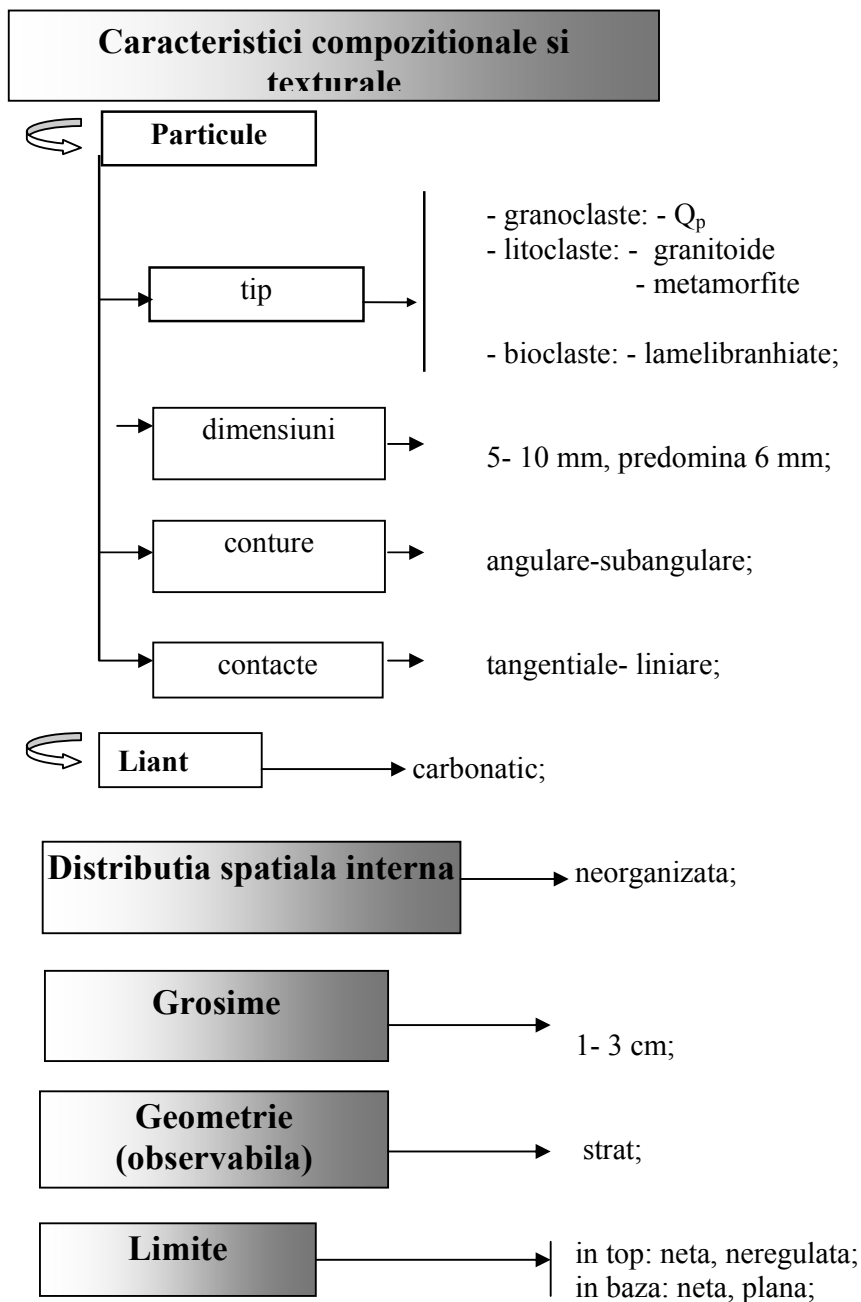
Caracteristici compozitionale si texturale

Particule

tip

- granoclaste: - $Q_p$
- litoclaste: - granitoide
- metamorfite
- bioclaste: - lamelibranhiate;

dimensiuni

5- 10 mm, predomina 6 mm;

conture

angulare-subangulare;

contacte

tangentiale- liniare;

Liant

carbonatic;

Distributia spatiala interna

neorganizata;

Grosime

1- 3 cm;

Geometrie (observabila)

strat;

Limite

in top: neta, neregulata;
in baza: neta, plana;